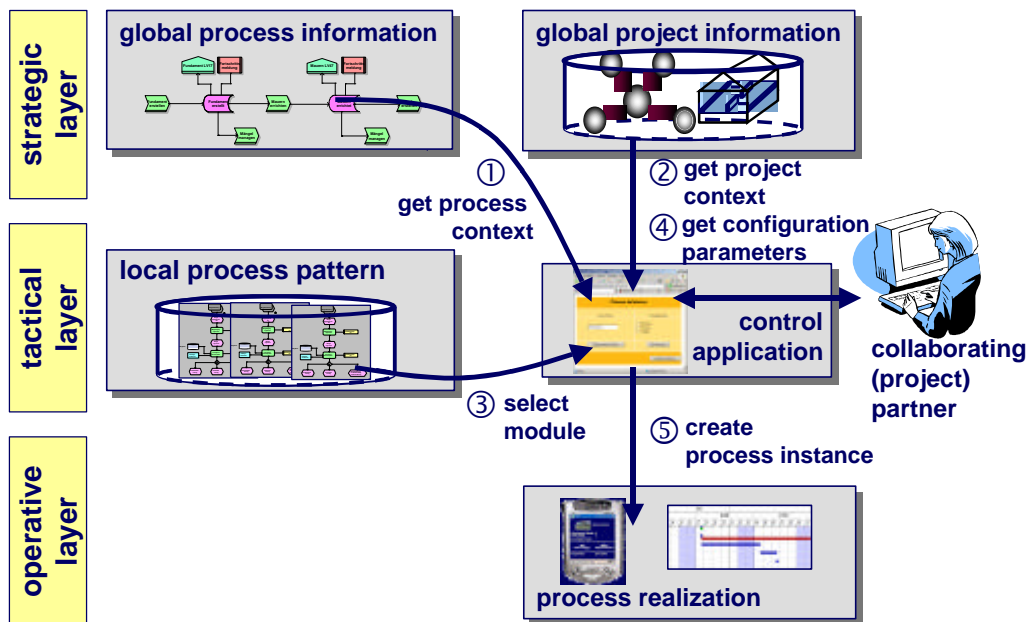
strategic layer

tactical layer

operative layer

global process information

Fundament LV/IT

Fundament erstellen

Fundament erstellt

Mauern LV/IT

Mauern erstellen

Mauern erstellt

Mängel managen

Mängel managen

global project information

① get process context

② get project context

④ get configuration parameters

local process pattern

control application

collaborating (project) partner

③ select module

⑤ create process instance

process realization